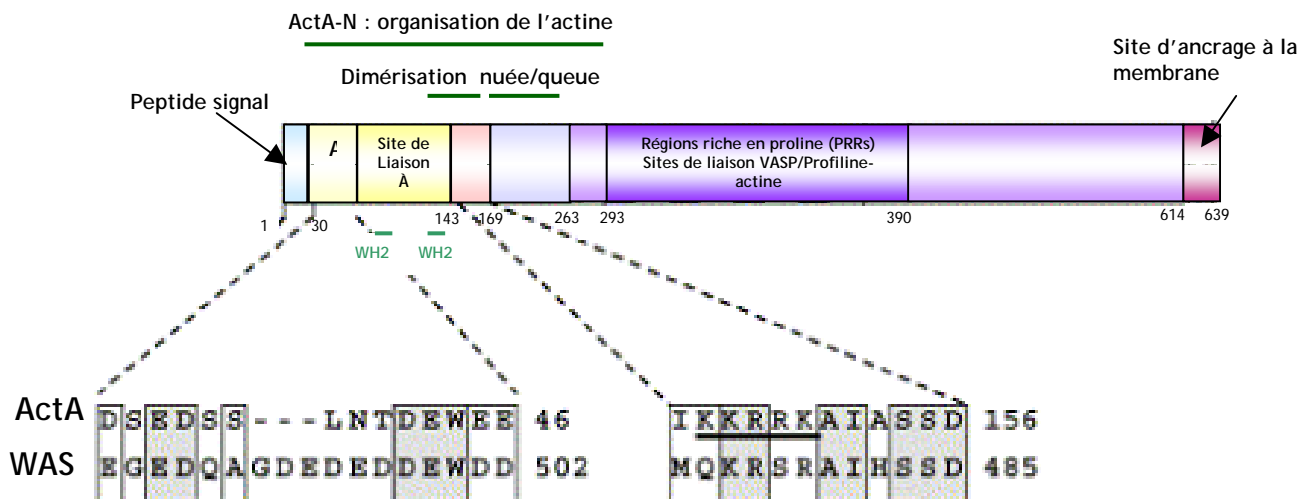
ActA-N : organisation de l'actine

Dimérisation nuée/queue

Site d'ancrage à la membrane

Peptide signal

A

Site de Liaison A

Régions riche en proline (PRRs) Sites de liaison VASP/Profiline-actine

1 30 143 169 263 293 390 614 639

WH2 WH2

ActA DSEDSS---LNTDEWEE 46

WAS EGEDQAGDEDEDDEWDD 502

IKKRRKAIASSD 156

MQKRSRAIHSSD 485